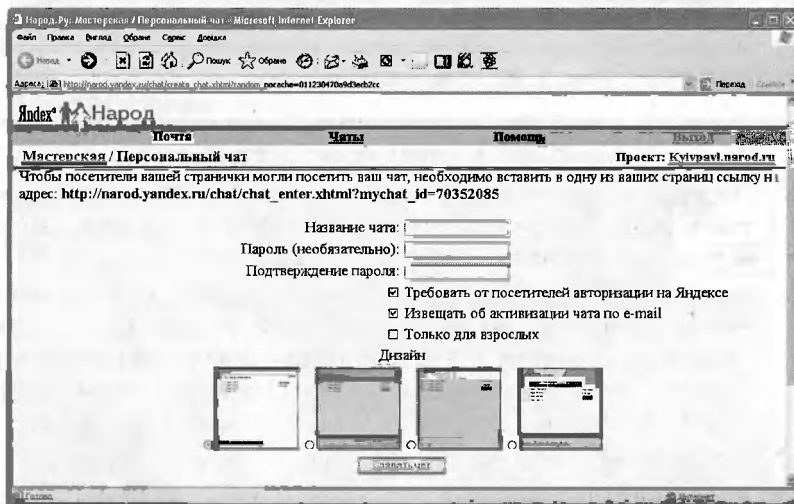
Народ.Ру: Мастерская / Персональный чат - Microsoft Internet Explorer

Файл Правка Вид Избранное Сервис Справка

Назад Поиск Избранное

Адрес: http://narod.yandex.ru/chat/create_chat.xhtml?random_parache=011230470a9d3ecb2cc

Переход

Яndex Народ

Почта Чаты Помощь Выход

Мастерская / Персональный чат Проект: Kyivpavl.narod.ru

Чтобы посетители вашей странички могли посетить ваш чат, необходимо вставить в одну из ваших страниц ссылку на адрес: http://narod.yandex.ru/chat/chat_enter.xhtml?mychat_id=70352085

Название чата:

Пароль (необязательно):

Подтверждение пароля:

☑ Требовать от посетителей авторизации на Яндексе

☑ Извещать об активизации чата по e-mail

☐ Только для взрослых

Дизайн

Создать чат

Готово

Интернет